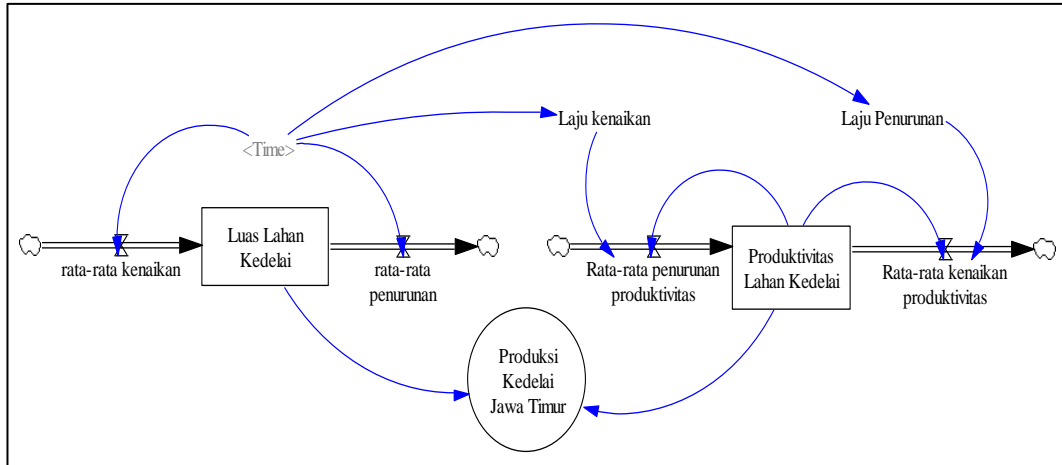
Laju kenaikan

Laju Penurunan

<Time>

rata-rata kenaikan

Luas Lahan Kedelai

rata-rata penurunan

Rata-rata penurunan produktivitas

Produktivitas Lahan Kedelai

Rata-rata kenaikan produktivitas

Produksi Kedelai Jawa Timur